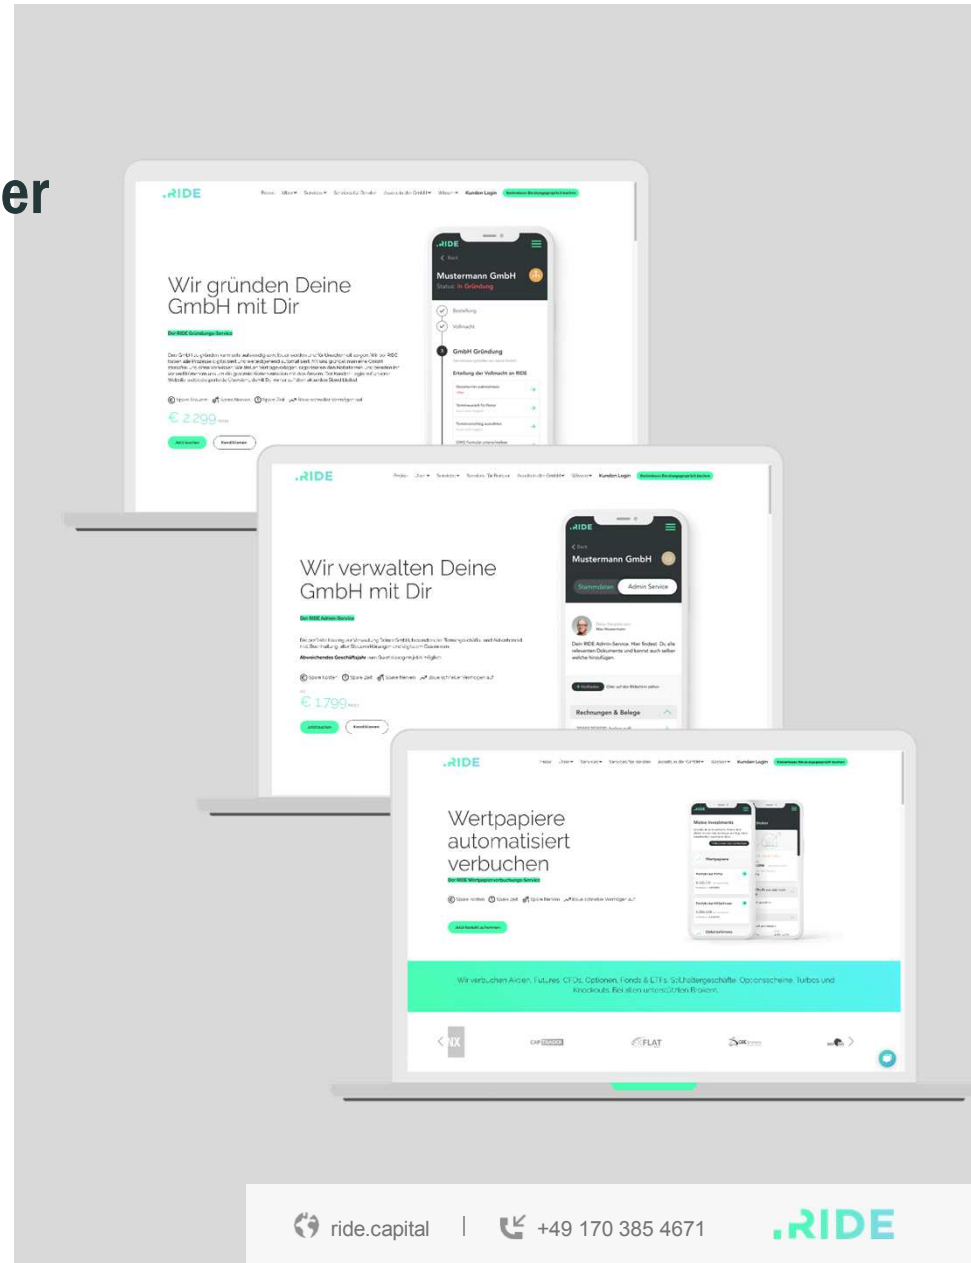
er

.RIDE

Kunden Login

Wir gründen Deine GmbH mit Dir

Der RIDE Gründungs-Service

€ 2.299

Mustermann GmbH
Status: In Gründung

Bestellung

Vollmacht

GmbH Gründung

Erteilung der Vollmacht an RIDE

.RIDE

Kunden Login

Wir verwalten Deine GmbH mit Dir

Der RIDE Admin-Service

Abweichendes Geschäftsjahr

€ 1.799

Mustermann GmbH

Stammdaten

Admin Service

Rechnungen & Belege

.RIDE

Kunden Login

Wertpapiere automatisiert verbuchen

Der RIDE Wertpapierverbuchungs-Service

Meine Investments

Wertpapiere

Wir verbuchen Aktien, Futures, CFDs, Optionen, Fonds & ETFs, Stillhaltergeschäfte, Optionsscheine, Turbos und Knockouts. Bei allen unterstützten Broker.

NX

CAPTRADER

FLAT

ride.capital | +49 170 385 4671 .RIDE